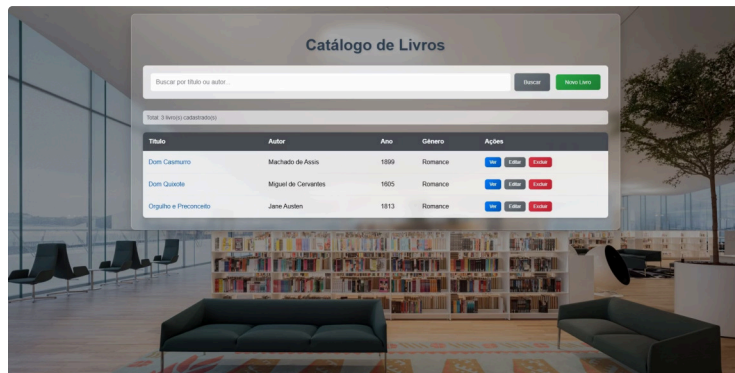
Catálogo de Livros

Buscar por título ou autor...

Buscar

Novo Livro

Total: 3 livro(s) cadastrado(s)

| Título | Autor | Ano | Gênero | Ações |
|---|---|---|---|---|
| Dom Casmurro | Machado de Assis | 1899 | Romance | Ver Editar Excluir |
| Dom Quixote | Miguel de Cervantes | 1605 | Romance | Ver Editar Excluir |
| Orgulho e Preconceito | Jane Austen | 1813 | Romance | Ver Editar Excluir |